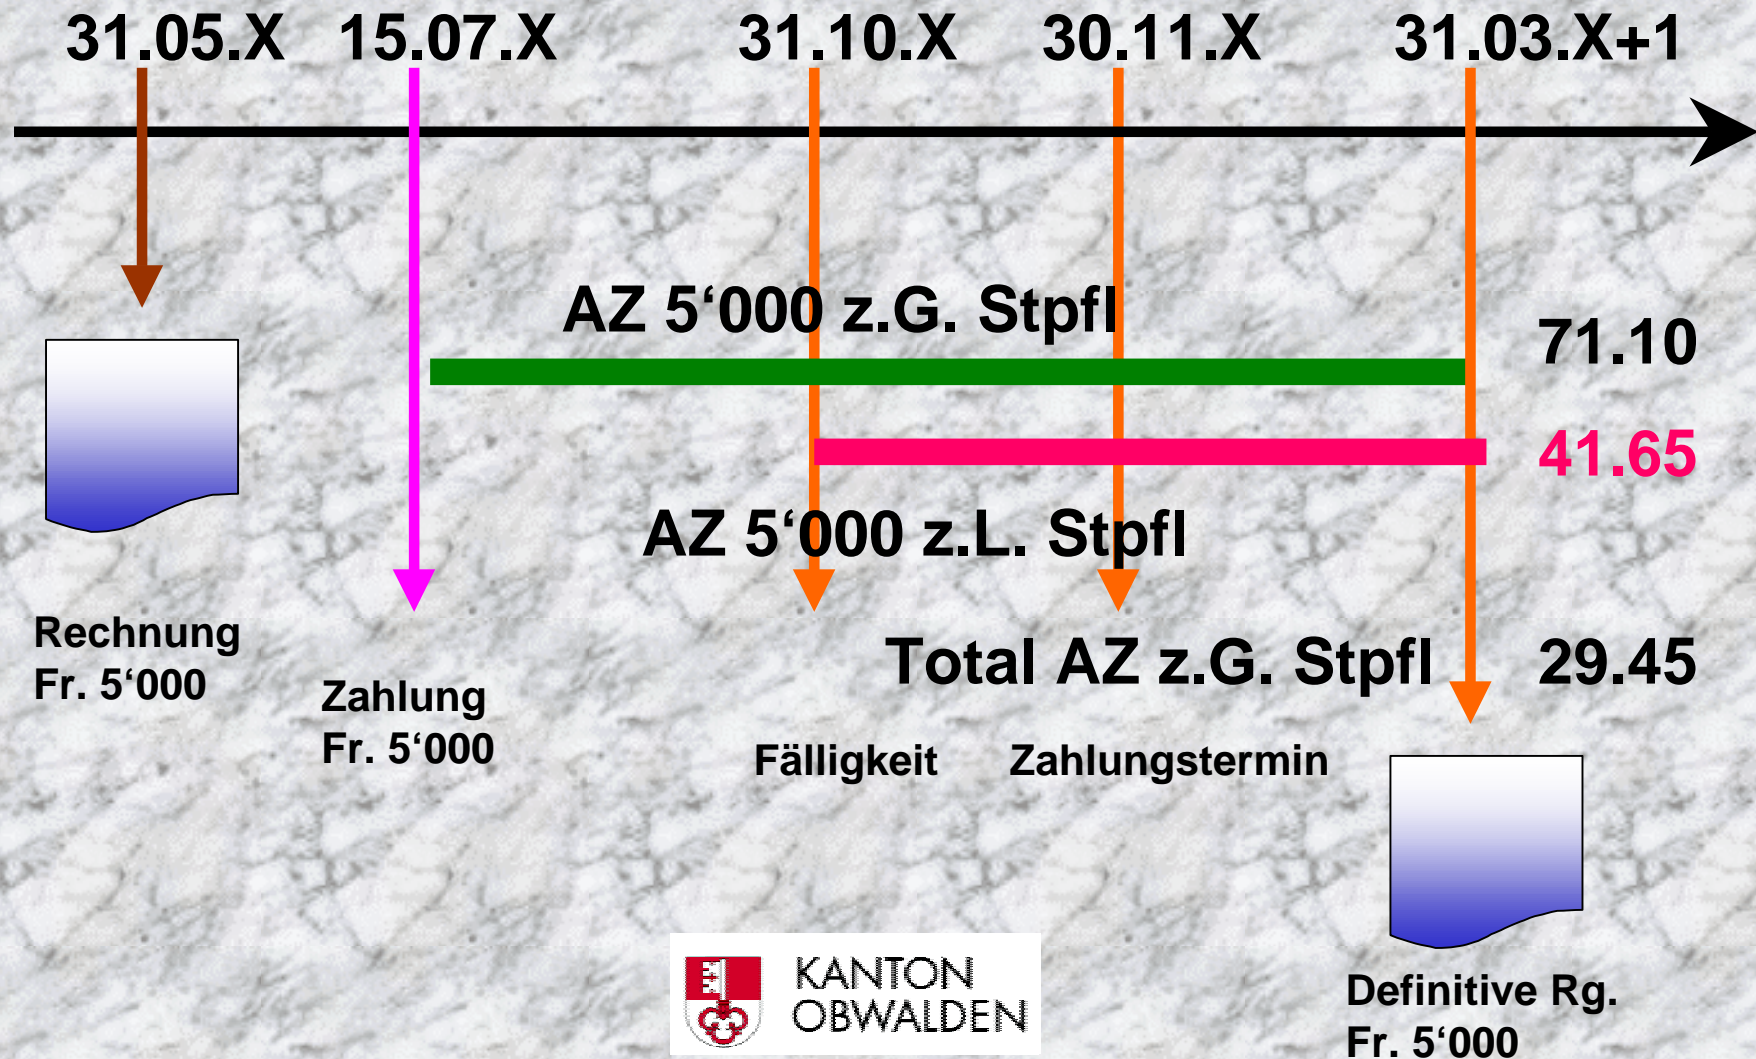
31.05.X 15.07.X 31.10.X 30.11.X 31.03.X+1

AZ 5‘000 z.G. Stpfl

71.10

41.65

AZ 5‘000 z.L. Stpfl

Rechnung
Fr. 5‘000

Zahlung
Fr. 5‘000

Total AZ z.G. Stpfl

29.45

Fälligkeit

Zahlungstermin

Definitive Rg.
Fr. 5‘000

KANTON
OBWALDEN